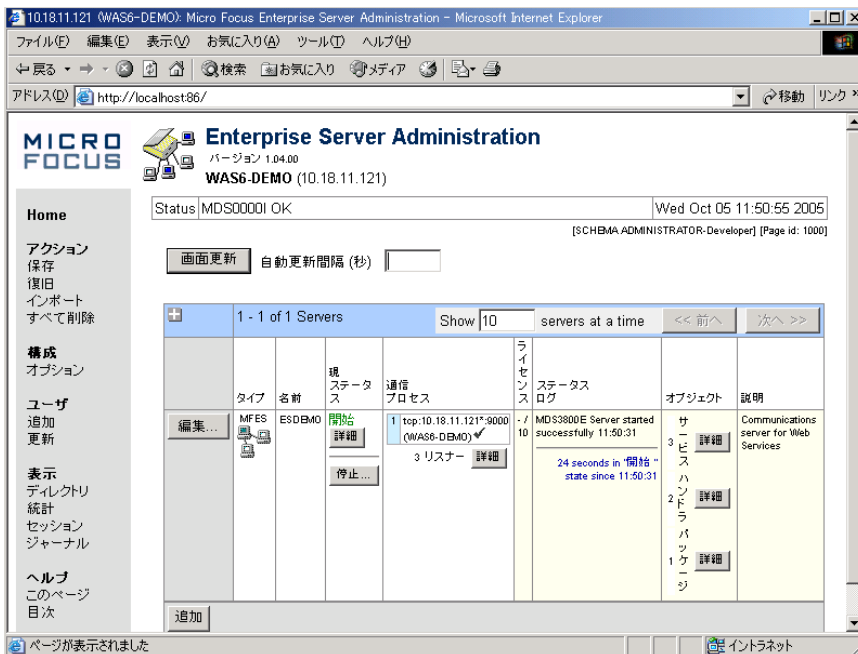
10.18.11.121 (WAS6-DEMO): Micro Focus Enterprise Server Administration - Microsoft Internet Explorer

ファイル(F) 編集(E) 表示(V) お気に入り(A) ツール(T) ヘルプ(H)

戻る 検索 お気に入り メディア

アドレス(D) http://localhost:86/ 移動 リンク

MICRO FOCUS

Enterprise Server Administration
バージョン 1.04.00
WAS6-DEMO (10.18.11.121)

Home

アクション
保存
復旧
インポート
すべて削除

構成
オプション

ユーザ
追加
更新

表示
ディレクトリ
統計
セッション
ジャーナル

ヘルプ
このページ
目次

Status MDS0000I OK | Wed Oct 05 11:50:55 2005

[SCHEMA ADMINISTRATOR-Developer] [Page id: 1000]

画面更新 自動更新間隔 (秒)

1 - 1 of 1 Servers | Show 10 servers at a time | << 前へ | 次へ >>

| | タイプ | 名前 | 現ステータス | 通信プロセス | ライセンス | ステータスログ | オブジェクト | 説明 |
|---|---|---|---|---|---|---|---|---|
| 編集... | MFES | ESDEMO | 開始 詳細 停止... | 1 tcp:10.18.11.121*:9000 (WAS6-DEMO) ✔ 3 リスナー 詳細 | - / 10 | MDS3800E Server started successfully 11:50:31 24 seconds in "開始" state since 11:50:31 | サービス 3 詳細 ハンドラ 2 詳細 パッケージ 1 詳細 | Communications server for Web Services |

追加

ページが表示されました | イントラネット